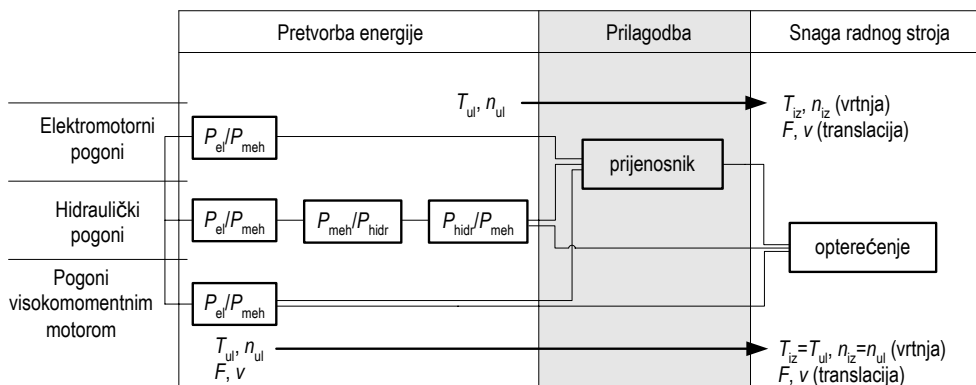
| Pretvorba energije | Prilagodba | Snaga radnog stroja |
|---|---|---|

$T_{ul}$, $n_{ul}$

$T_{iz}$, $n_{iz}$ (vrtnja)
$F$, $v$ (translacija)

Elektromotorni pogoni

$P_{el}/P_{meh}$

prijenosnik

Hidraulički pogoni

$P_{el}/P_{meh}$

$P_{meh}/P_{hidr}$

$P_{hidr}/P_{meh}$

opterećenje

Pogoni visokomomentnim motorom

$P_{el}/P_{meh}$

$T_{ul}$, $n_{ul}$
$F$, $v$

$T_{iz}$=$T_{ul}$, $n_{iz}$=$n_{ul}$ (vrtnja)
$F$, $v$ (translacija)